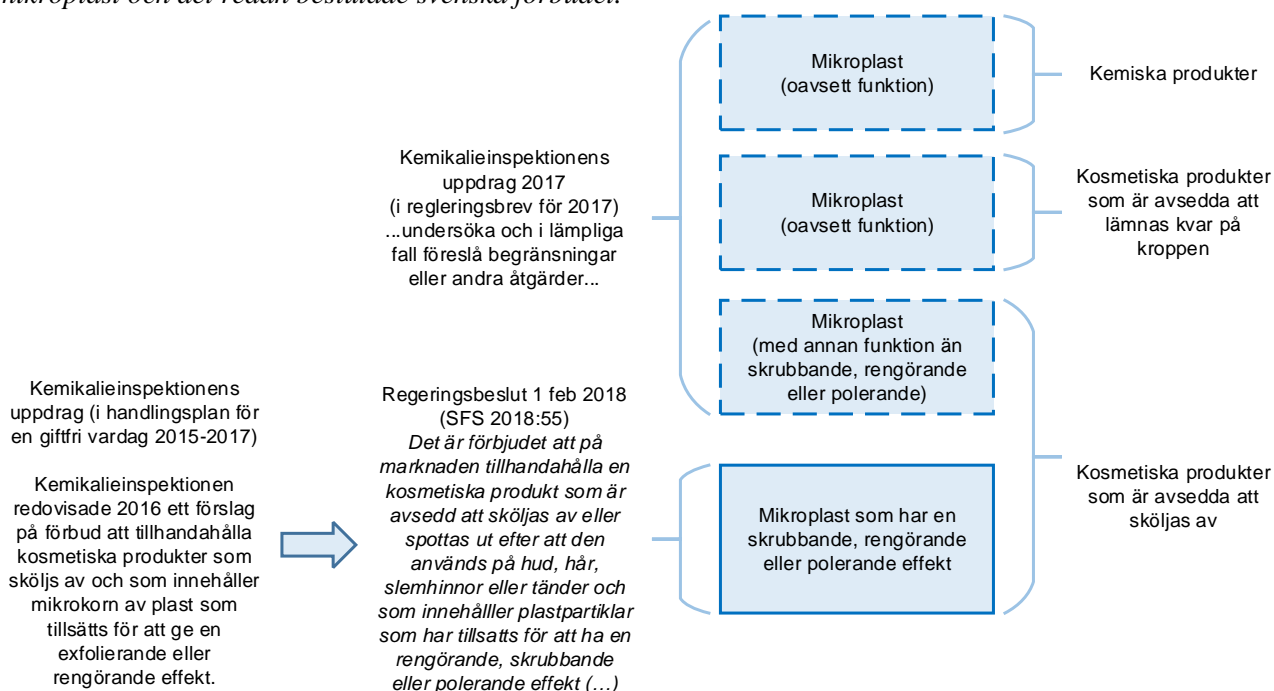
mikroplast och det redan beslutade svenska förbudet.

Mikroplast (oavsett funktion)

Kemiska produkter

Kemikalieinspektionens uppdrag 2017 (i regleringsbrev för 2017) ...undersöka och i lämpliga fall föreslå begränsningar eller andra åtgärder...

Mikroplast (oavsett funktion)

Kosmetiska produkter som är avsedda att lämnas kvar på kroppen

Mikroplast (med annan funktion än skrubbande, rengörande eller polerande)

Kemikalieinspektionens uppdrag (i handlingsplan för en giftfri vardag 2015-2017)

Kemikalieinspektionen redovisade 2016 ett förslag på förbud att tillhandahålla kosmetiska produkter som sköljs av och som innehåller mikrokorn av plast som tillsätts för att ge en exfolierande eller rengörande effekt.

Regeringsbeslut 1 feb 2018 (SFS 2018:55)
*Det är förbjudet att på marknaden tillhandahålla en kosmetiska produkt som är avsedd att sköljas av eller spottas ut efter att den används på hud, hår, slemhinnor eller tänder och som innehållller plastpartiklar som har tillsatts för att ha en rengörande, skrubbande eller polerande effekt (…)*

Mikroplast som har en skrubbande, rengörande eller polerande effekt

Kosmetiska produkter som är avsedda att sköljas av